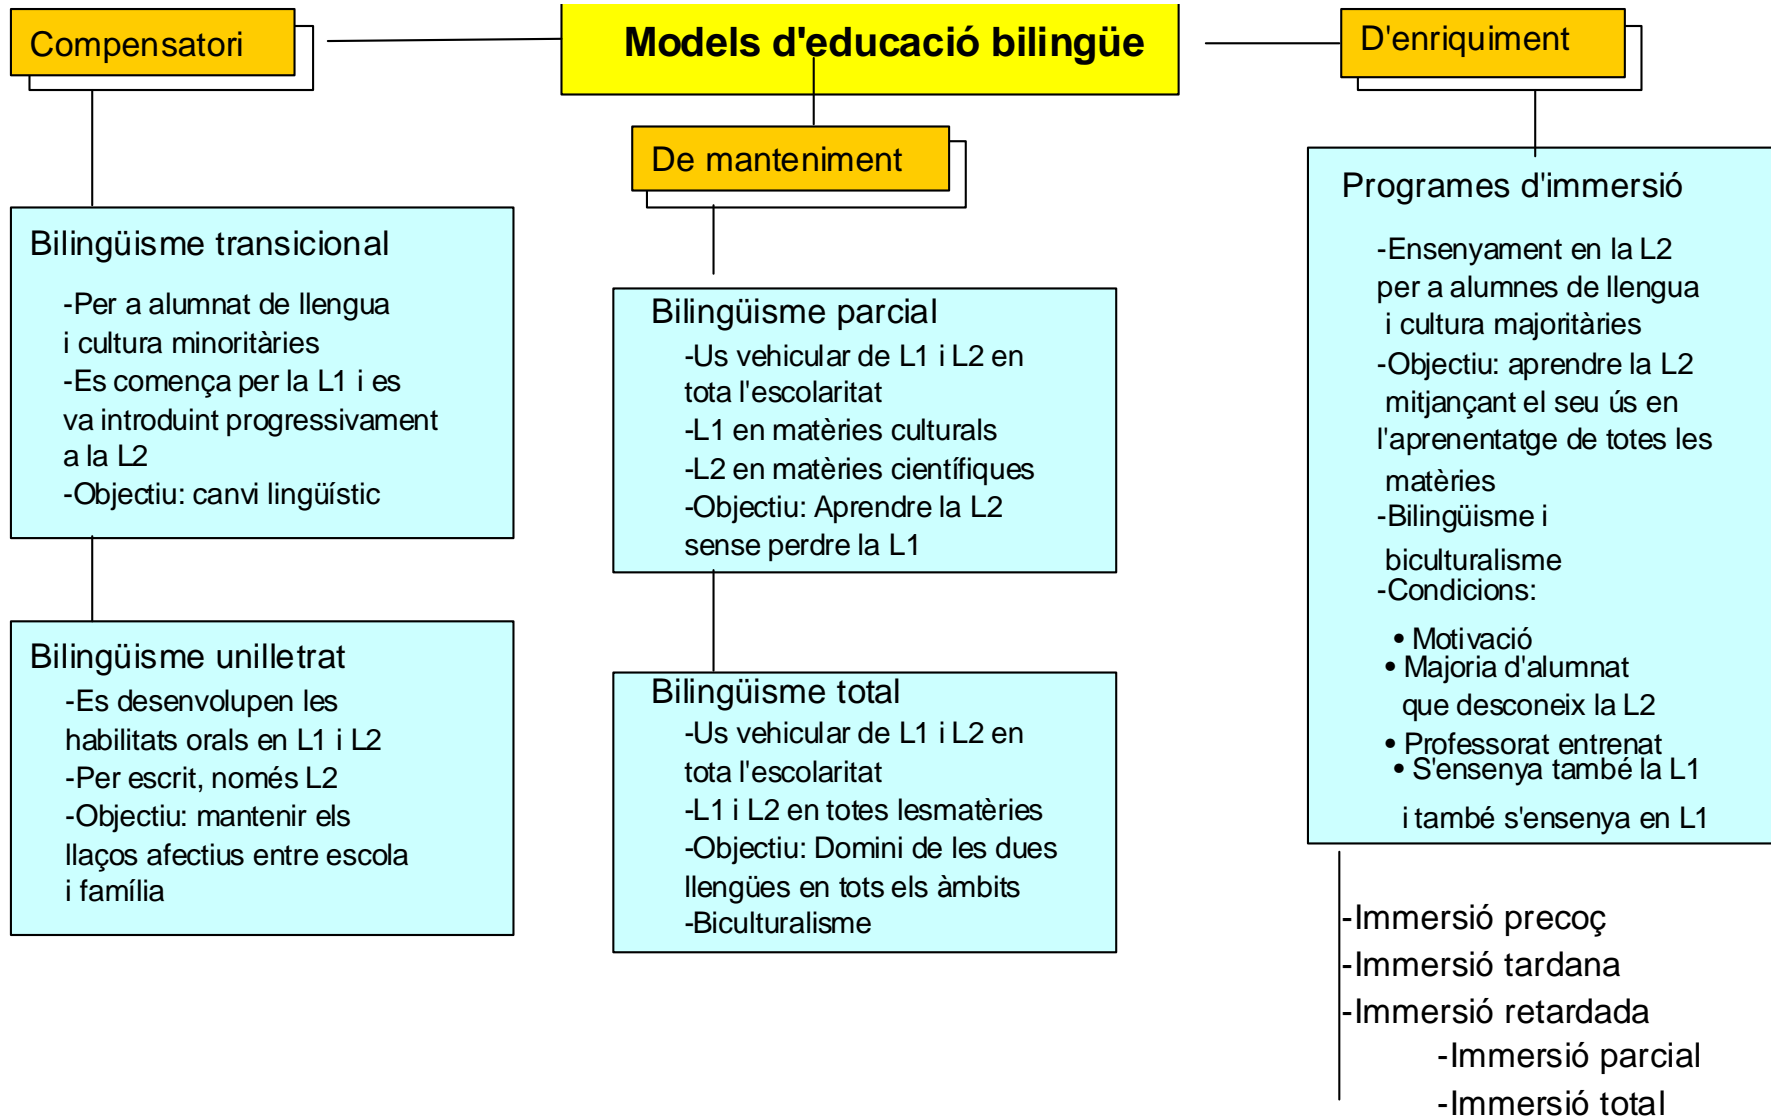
Models d'educació bilingüe

Compensatori

Bilingüisme transicional
-Per a alumnat de llengua i cultura minoritàries
-Es començа per la L1 i es va introduint progressivament a la L2
-Objectiu: canvi lingüístic

Bilingüisme unilletrat
-Es desenvolupen les habilitats orals en L1 i L2
-Per escrit, només L2
-Objectiu: mantenir els llaços afectius entre escola i família

De manteniment

Bilingüisme parcial
-Us vehicular de L1 i L2 en tota l'escolaritat
-L1 en matèries culturals
-L2 en matèries científiques
-Objectiu: Aprendre la L2 sense perdre la L1

Bilingüisme total
-Us vehicular de L1 i L2 en tota l'escolaritat
-L1 i L2 en totes lesmatèries
-Objectiu: Domini de les dues llengües en tots els àmbits
-Biculturalisme

D'enriquiment

Programes d'immersió
-Ensenyament en la L2 per a alumnes de llengua i cultura majoritàries
-Objectiu: aprendre la L2 mitjançant el seu ús en l'aprenentatge de totes les matèries
-Bilingüisme i biculturalisme
-Condicions:
• Motivació
• Majoria d'alumnat que desconeix la L2
• Professorat entrenat
• S'ensenya també la L1 i també s'ensenya en L1

-Immersió precoç
-Immersió tardana
-Immersió retardada
-Immersió parcial
-Immersió total